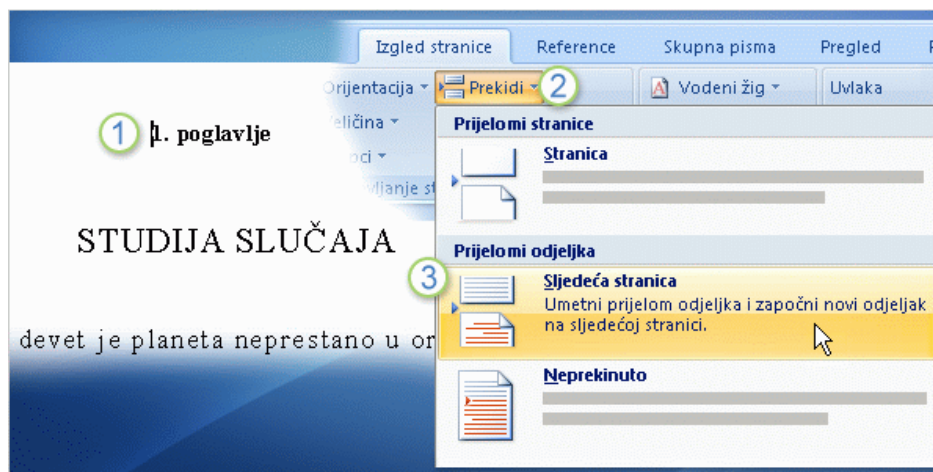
Izgled stranice
Reference
Skupna pisma
Pregled

Orijentacija
Prekidi
2
Vodeni žig
Uvlaka
Veličina
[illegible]ci
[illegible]vljanje st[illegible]

1
1. poglavlje

STUDIJA SLUČAJA

devet je planeta neprestano u or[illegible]

Prijelomi stranice
Stranica

Prijelomi odjeljka
3
Sljedeća stranica
Umetni prijelom odjeljka i započni novi odjeljak na sljedećoj stranici.

Neprekinuto